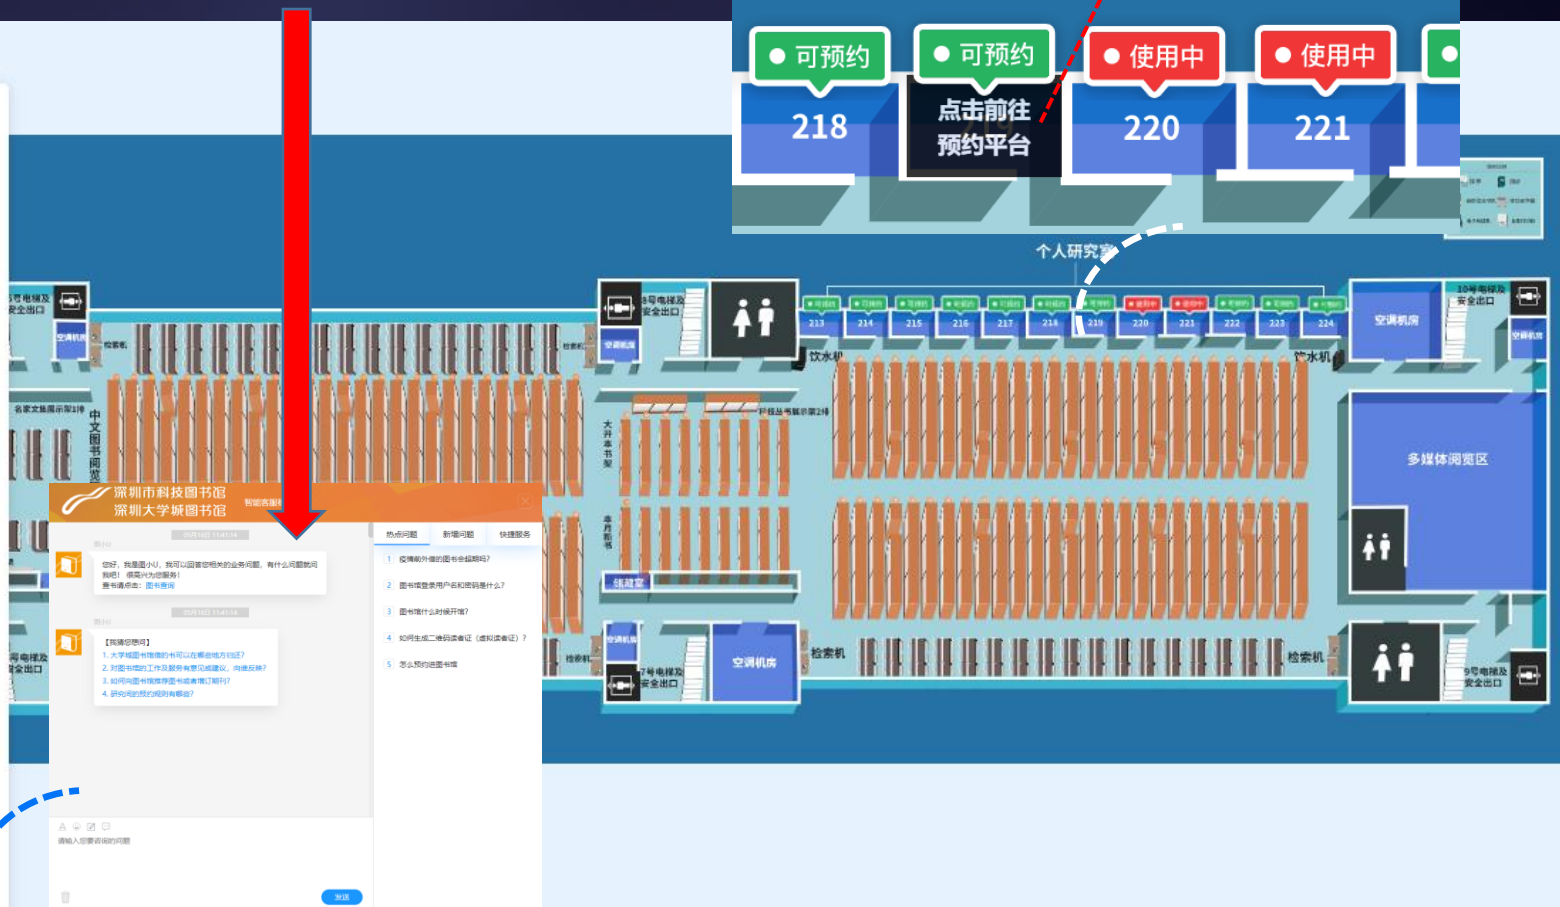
● 可预约
218
● 可预约
点击前往预约平台
● 使用中
220
● 使用中
221

个人研究室

8号电梯及安全出口
213 214 215 216 217 218 219 220 221 222 223 224
10号电梯及安全出口
空调机房
饮水机
饮水机
检索机
检索机
空调机房
名家文集展示架1排
中文图书阅览
大开本书架
期刊架
精品书展示架2排
多媒体阅览区
7号电梯及安全出口
空调机房
检索机
检索机
9号电梯及安全出口

深圳市科技图书馆
深圳大学城图书馆
智能客服

您好，我是图小U，我可以回答您相关的业务问题，有什么问题就问我吧！很高兴为您服务！
查书请点击：图书查询

【猜猜您想问】
1. 大学城图书馆借的书可以在哪些地方归还？
2. 对图书馆的工作及服务有意见或建议，向谁反映？
3. 如何向图书馆推荐图书或者预订期刊？
4. 研究间的预约规则有哪些？

请输入您要咨询的问题
发送

热点问题
新增问题
快捷服务
1 疫情前外借的图书会超期吗？
2 图书馆登录用户名和密码是什么？
3 图书馆什么时候开馆？
4 如何生成二维码读者证（虚拟读者证）？
5 怎么预约进图书馆